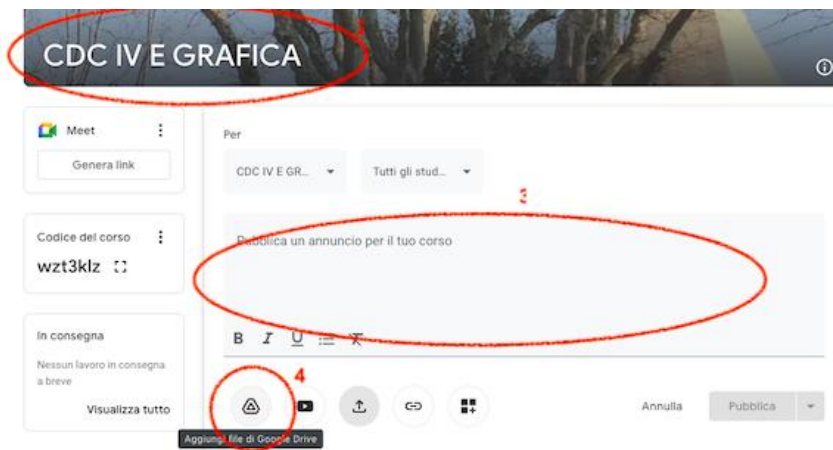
CDC IV E GRAFICA

Meet

Genera link

Codice del corso

wzt3klz

In consegna

Nessun lavoro in consegna a breve

Visualizza tutto

Per

CDC IV E GR...

Tutti gli stud...

3

Pubblica un annuncio per il tuo corso

B I U

4

Aggiungi file di Google Drive

Annulla

Pubblica